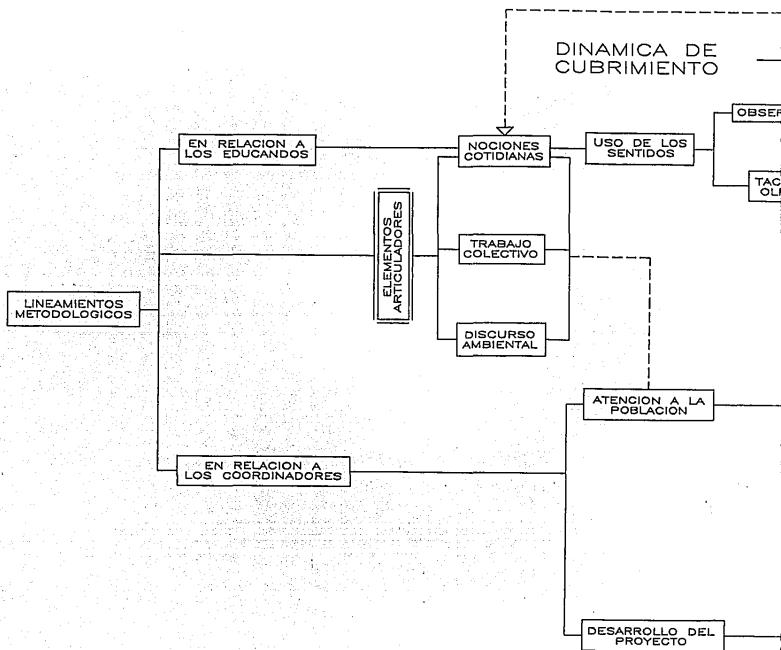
DINAMICA DE CUBRIMIENTO

LINEAMIENTOS METODOLOGICOS

EN RELACION A LOS EDUCANDOS

ELEMENTOS ARTICULADORES

NOCIONES COTIDIANAS

USO DE LOS SENTIDOS

OBSER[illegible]

TAC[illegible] OL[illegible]

TRABAJO COLECTIVO

DISCURSO AMBIENTAL

ATENCION A LA POBLACION

EN RELACION A LOS COORDINADORES

DESARROLLO DEL PROYECTO